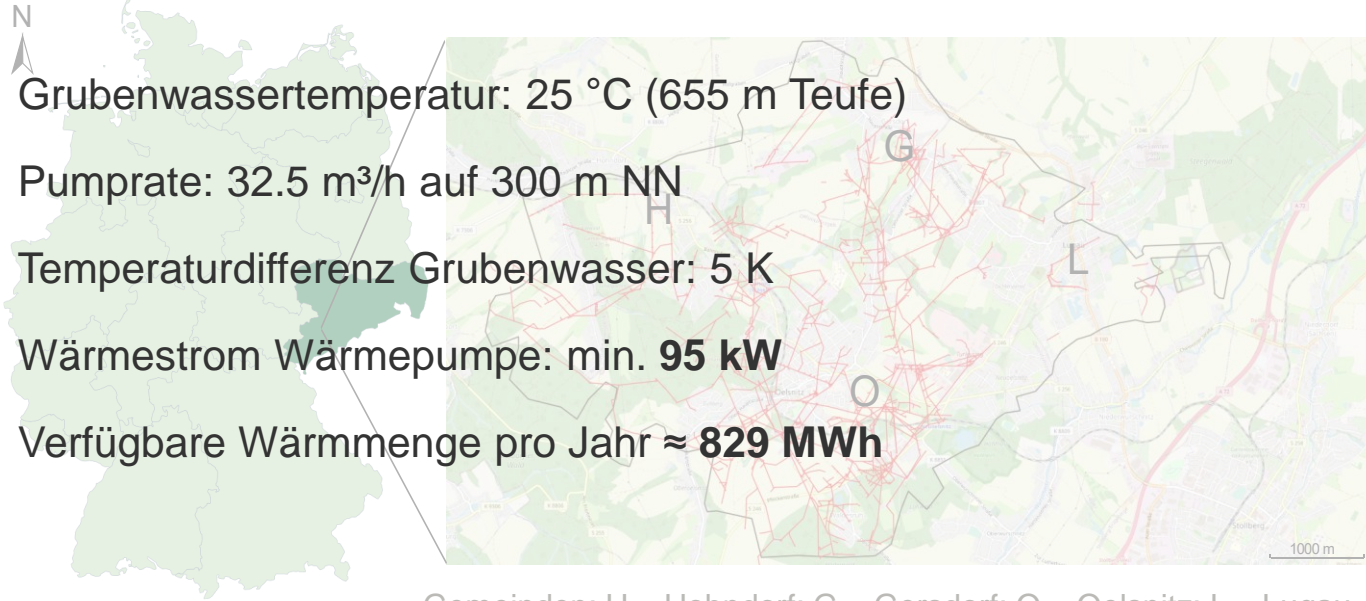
N

Grubenwassertemperatur: 25 °C (655 m Teufe)

Pumprate: 32.5 m³/h auf 300 m NN

Temperaturdifferenz Grubenwasser: 5 K

Wärmestrom Wärmepumpe: min. **95 kW**

Verfügbare Wärmmenge pro Jahr ≈ **829 MWh**

G

H

L

O

1000 m

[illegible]